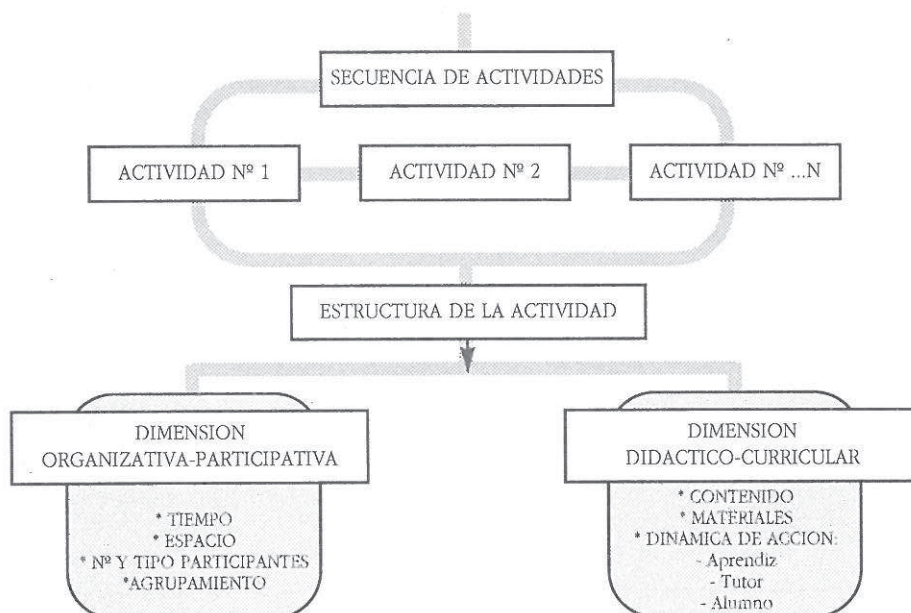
SECUENCIA DE ACTIVIDADES

ACTIVIDAD Nº 1

ACTIVIDAD Nº 2

ACTIVIDAD Nº ...N

ESTRUCTURA DE LA ACTIVIDAD

DIMENSION ORGANIZATIVA-PARTICIPATIVA

* TIEMPO
* ESPACIO
* Nº Y TIPO PARTICIPANTES
*AGRUPAMIENTO

DIMENSION DIDACTICO-CURRICULAR

* CONTENIDO
* MATERIALES
* DINAMICA DE ACCION:
- Aprendiz
- Tutor
- Alumno